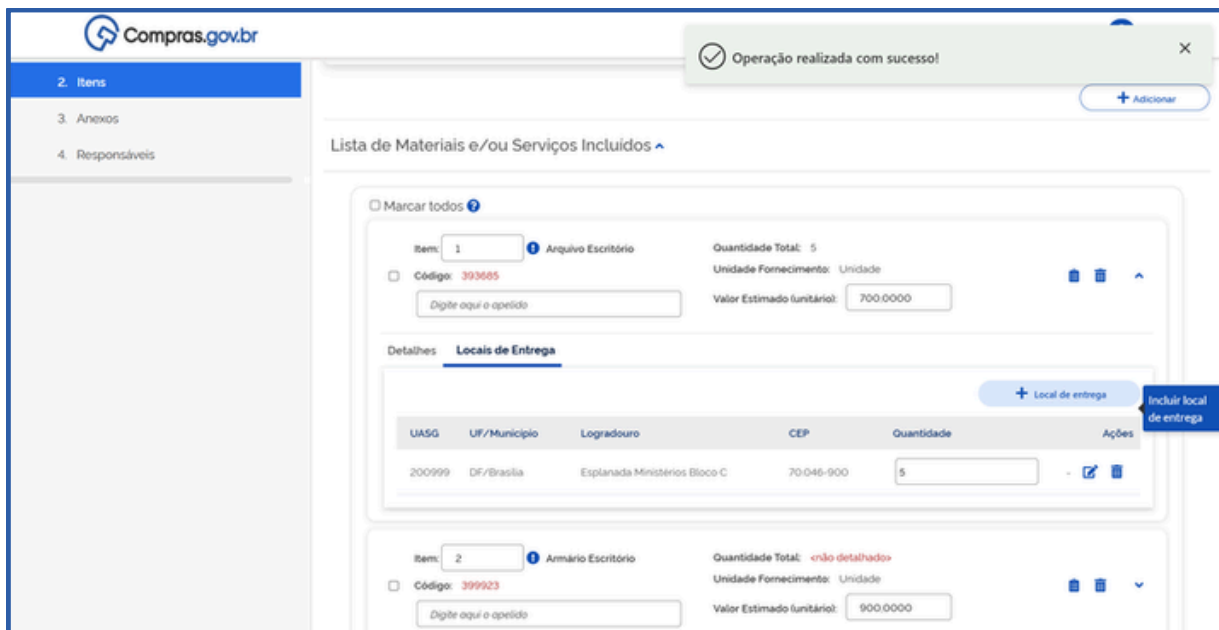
Compras.gov.br

Operação realizada com sucesso!

×

2. Itens
3. Anexos
4. Responsáveis

+ Adicionar

Lista de Materiais e/ou Serviços Incluídos

Marcar todos

Item: 1 Arquivo Escritório
Código: 393685
Digite aqui o apelido
Quantidade Total: 5
Unidade Fornecimento: Unidade
Valor Estimado (unitário): 700.0000

Detalhes Locais de Entrega

+ Local de entrega

Incluir local de entrega

| UASG | UF/Município | Logradouro | CEP | Quantidade | Ações |
|---|---|---|---|---|---|
| 200999 | DF/Brasília | Esplanada Ministérios Bloco C | 70.046-900 | 5 | |

Item: 2 Armário Escritório
Código: 399923
Digite aqui o apelido
Quantidade Total: <não detalhado>
Unidade Fornecimento: Unidade
Valor Estimado (unitário): 900.0000